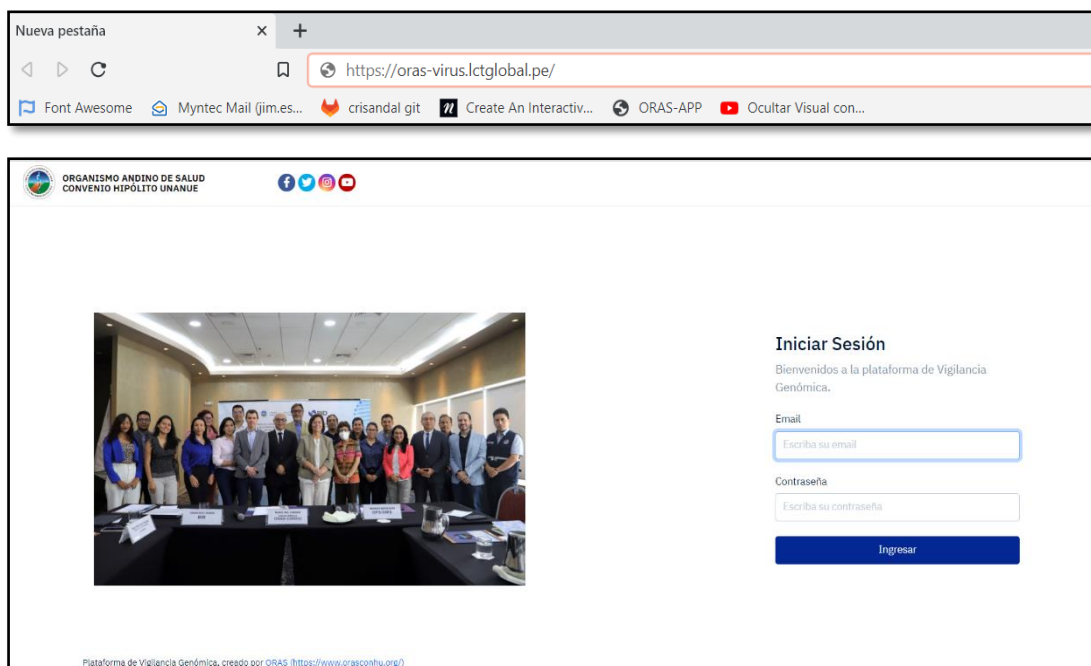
Nueva pestaña ×  +

https://oras-virus.lctglobal.pe/

Font Awesome  Myntec Mail (jim.es...  crisandal git  Create An Interactiv...  ORAS-APP  Ocultar Visual con...

ORGANISMO ANDINO DE SALUD
CONVENIO HIPÓLITO UNANUE

Iniciar Sesión

Bienvenidos a la plataforma de Vigilancia Genómica.

Email

Escriba su email

Contraseña

Escriba su contraseña

Ingresar

Plataforma de Vigilancia Genómica, creado por ORAS (https://www.orasconhu.org/)